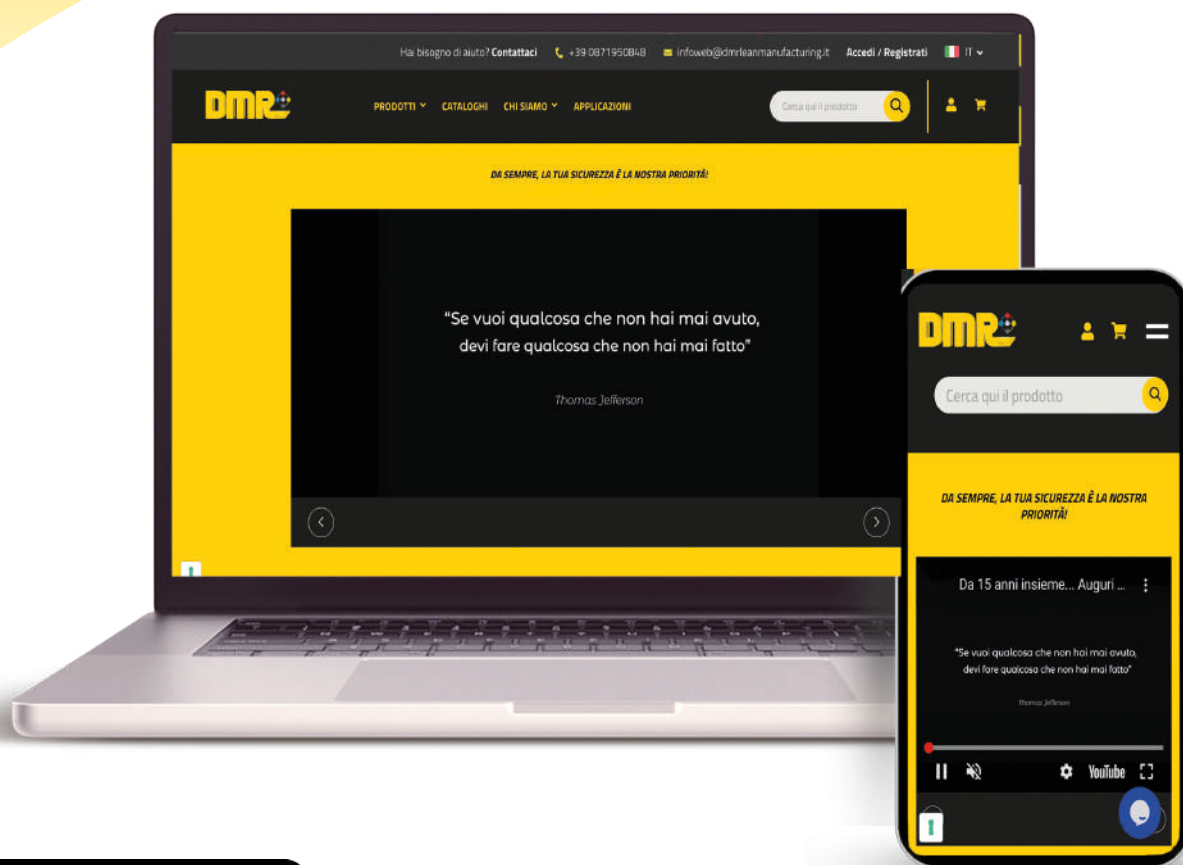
Hai bisogno di aiuto? Contattaci +39 0871950848 infoweb@dmrleanmanufacturing.it Accedi / Registrati IT

DMR

PRODOTTI CATALOGHI CHI SIAMO APPLICAZIONI

Cerca qui il prodotto

DA SEMPRE, LA TUA SICUREZZA È LA NOSTRA PRIORITÀ!

"Se vuoi qualcosa che non hai mai avuto, devi fare qualcosa che non hai mai fatto"

Thomas Jefferson

DMR

Cerca qui il prodotto

DA SEMPRE, LA TUA SICUREZZA È LA NOSTRA PRIORITÀ!

Da 15 anni insieme... Auguri ...

"Se vuoi qualcosa che non hai mai avuto, devi fare qualcosa che non hai mai fatto"

Thomas Jefferson

YouTube